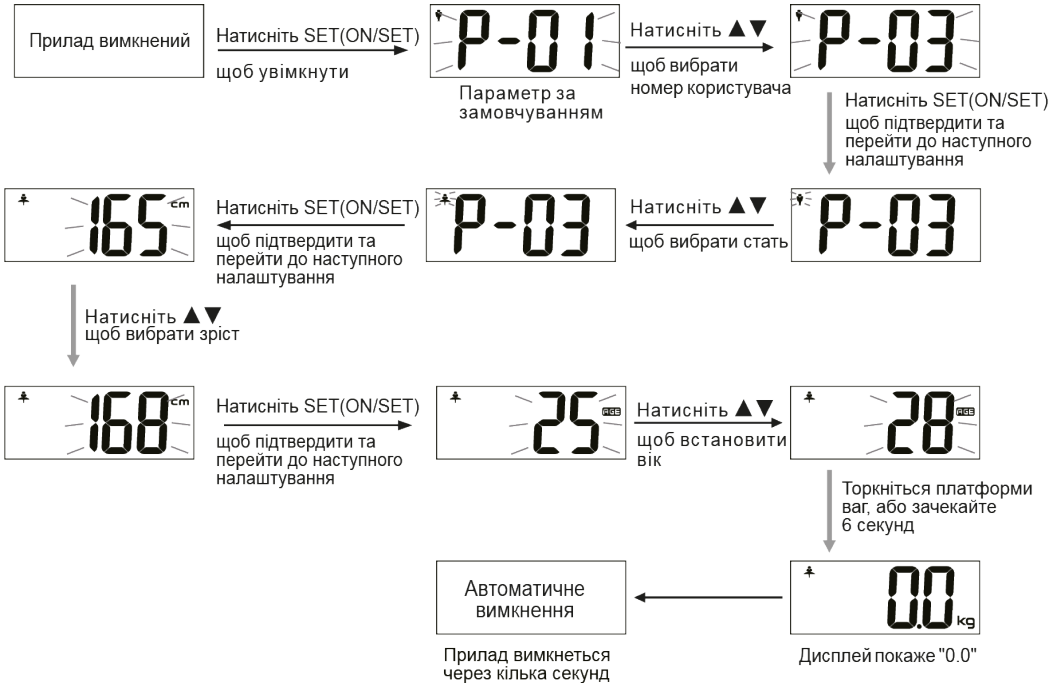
Прилад вимкнений

Натисніть SET(ON/SET)
щоб увімкнути

P-01

Параметр за замовчуванням

Натисніть ▲▼
щоб вибрати номер користувача

P-03

Натисніть SET(ON/SET)
щоб підтвердити та перейти до наступного налаштування

P-03

Натисніть ▲▼
щоб вибрати стать

P-03

Натисніть SET(ON/SET)
щоб підтвердити та перейти до наступного налаштування

165 cm

Натисніть ▲▼
щоб вибрати зріст

168 cm

Натисніть SET(ON/SET)
щоб підтвердити та перейти до наступного налаштування

25 AGE

Натисніть ▲▼
щоб встановити вік

28 AGE

Торкніться платформи ваг, або зачекайте 6 секунд

0.0 kg

Дисплей покаже "0.0"

Автоматичне вимкнення

Прилад вимкнеться через кілька секунд